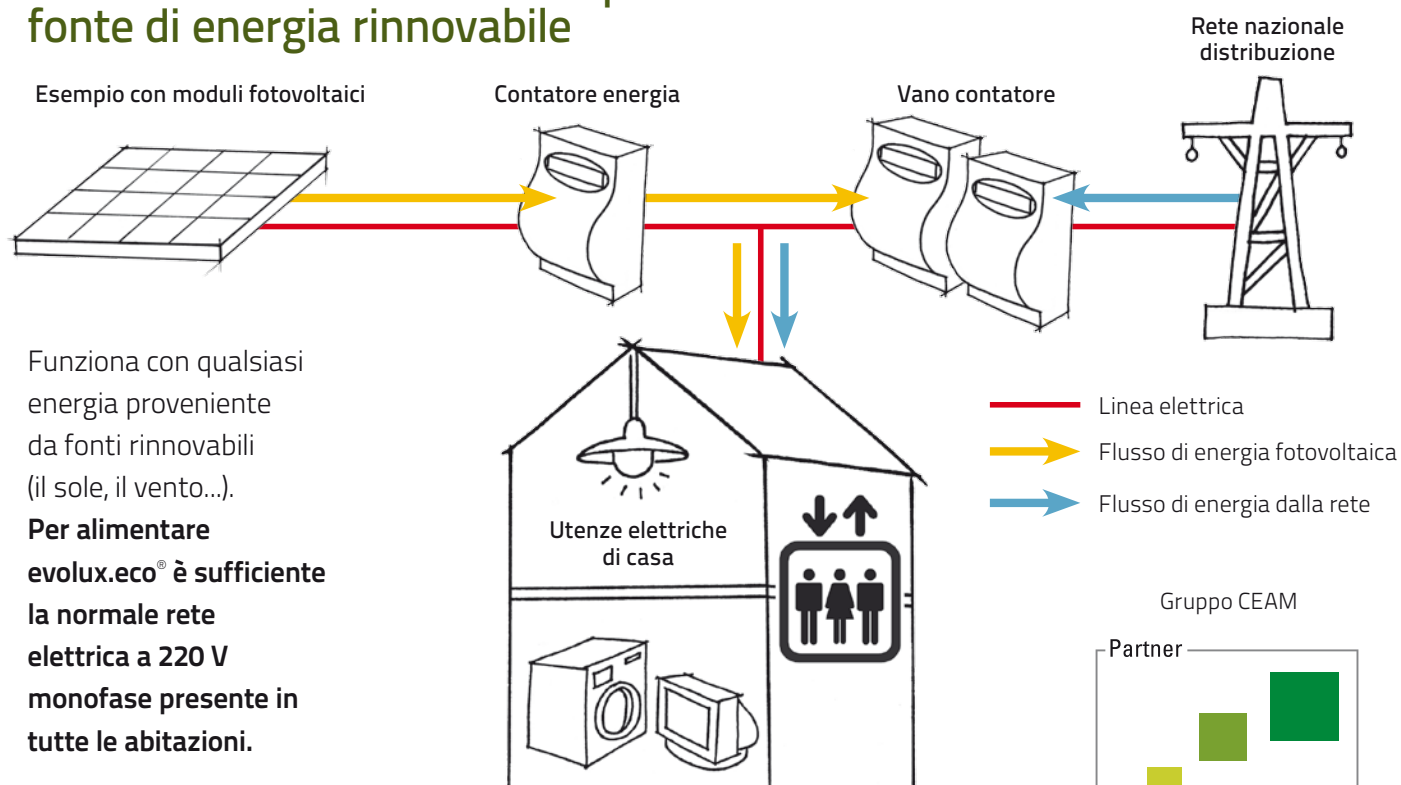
fonte di energia rinnovabile

Esempio con moduli fotovoltaici

Contatore energia

Vano contatore

Rete nazionale distribuzione

Funziona con qualsiasi energia proveniente da fonti rinnovabili (il sole, il vento...).

**Per alimentare evolux.eco® è sufficiente la normale rete elettrica a 220 V monofase presente in tutte le abitazioni.**

Utenze elettriche di casa

Linea elettrica

Flusso di energia fotovoltaica

Flusso di energia dalla rete

Gruppo CEAM

Partner